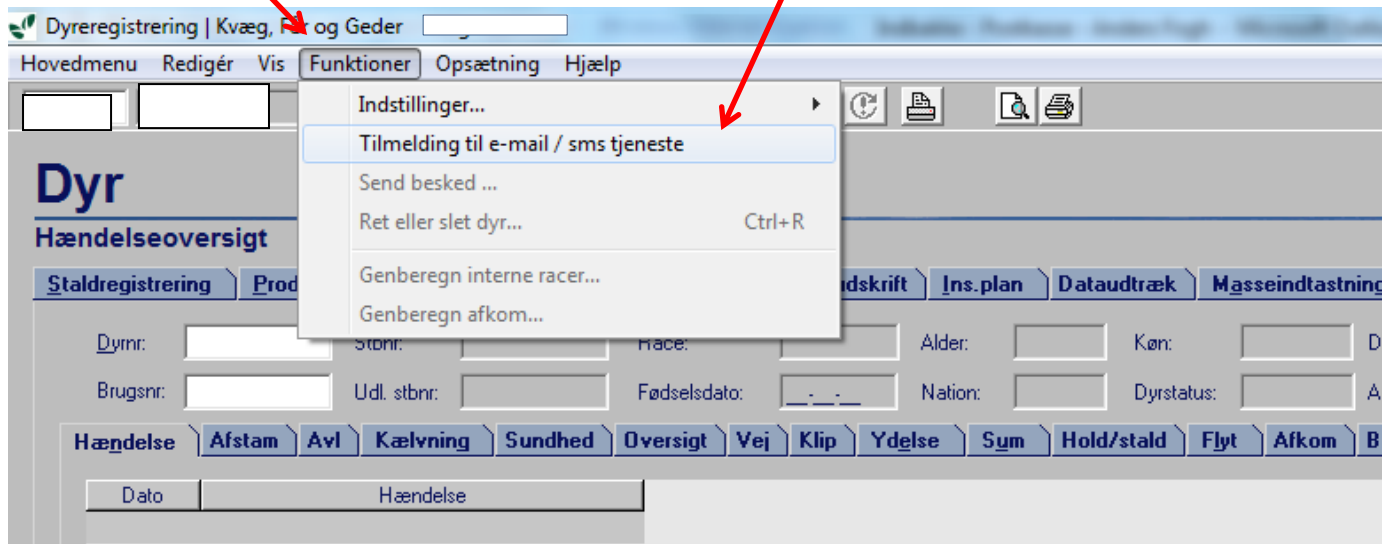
Dyreregistrering | Kvæg, F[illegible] og Geder

Hovedmenu Redigér Vis Funktioner Opsætning Hjælp

Indstillinger...
Tilmelding til e-mail / sms tjeneste
Send besked ...
Ret eller slet dyr... Ctrl+R
Genberegn interne racer...
Genberegn afkom...

Dyr
Hændelseoversigt

Staldregistrering | Prod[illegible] | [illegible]dskrift | Ins.plan | Dataudtræk | Masseindtastning

Dyrnr: | Stbnr: | Race: | Alder: | Køn: | D
Brugsnr: | Udl. stbnr: | Fødselsdato: __-__-__ | Nation: | Dyrstatus: | A

Hændelse | Afstam | Avl | Kælvning | Sundhed | Oversigt | Vej | Klip | Ydelse | Sum | Hold/stald | Flyt | Afkom | B

| Dato | Hændelse |
|---|---|